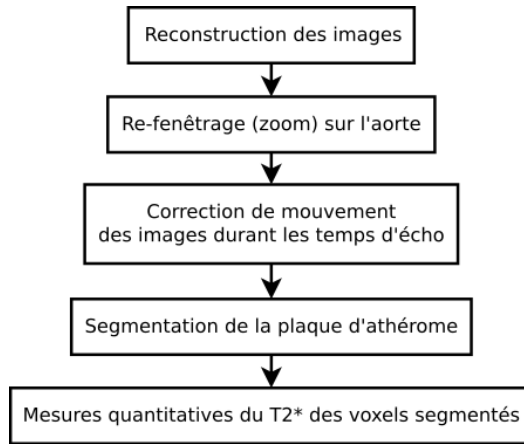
Reconstruction des images

Re-fenêtrage (zoom) sur l'aorte

Correction de mouvement des images durant les temps d'écho

Segmentation de la plaque d'athérome

Mesures quantitatives du T2* des voxels segmentés